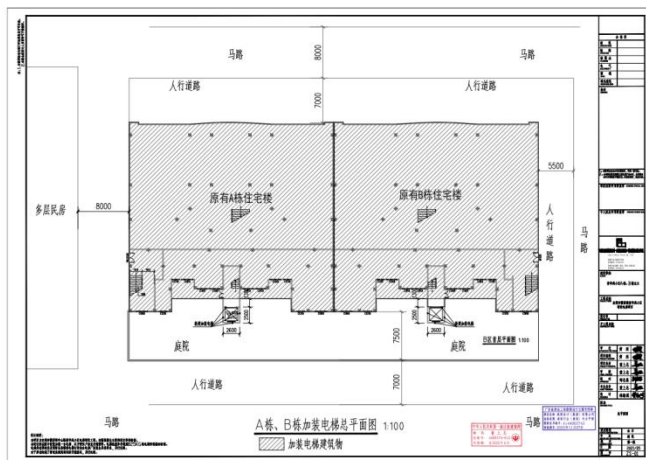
马路

马路

8000

人行道路

人行道路

7000

5500

原有A栋住宅楼

原有B栋住宅楼

多层民房

8000

人行道路

马路

2600

2600

7500

庭院

庭院

人行道路

人行道路

7000

马路

A栋、B栋加装电梯总平面图 1:100

加装电梯建筑物

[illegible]